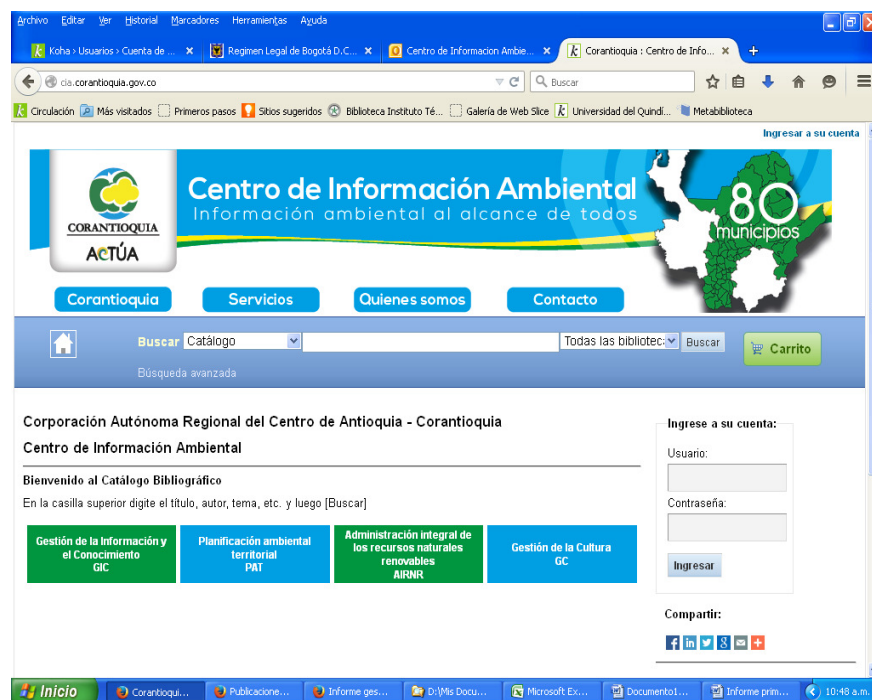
Archivo Editar Ver Historial Marcadores Herramientas Ayuda

Koha › Usuarios › Cuenta de ... ×
Regimen Legal de Bogotá D.C... ×
Centro de Informacion Ambie... ×
Corantioquia : Centro de Info... ×
+

cia.corantioquia.gov.co
Buscar

Circulación Más visitados Primeros pasos Sitios sugeridos Biblioteca Instituto Té... Galería de Web Slice Universidad del Quindí... Metabiblioteca

Ingresar a su cuenta

CORANTIOQUIA
ACTÚA

Centro de Información Ambiental
Información ambiental al alcance de todos

80 municipios

Corantioquia
Servicios
Quienes somos
Contacto

Buscar Catálogo
Todas las bibliotec
Buscar
Carrito

Búsqueda avanzada

Corporación Autónoma Regional del Centro de Antioquia - Corantioquia

Centro de Información Ambiental

Bienvenido al Catálogo Bibliográfico

En la casilla superior digite el título, autor, tema, etc. y luego [Buscar]

| Gestión de la Información y el Conocimiento GIC | Planificación ambiental territorial PAT | Administración integral de los recursos naturales renovables AIRNR | Gestión de la Cultura GC |
|---|---|---|---|

Ingrese a su cuenta:

Usuario:

Contraseña:

Ingresar

Compartir:

Inicio
Corantioqui...
Publicacione...
Informe ges...
D:\Mis Docu...
Microsoft Ex...
Documento1...
Informe prim...
10:48 a.m.